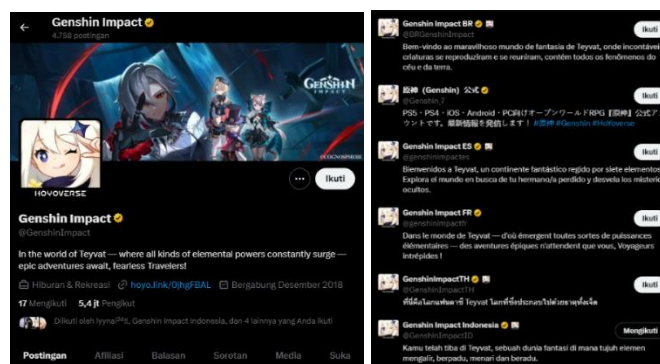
Genshin Impact
4.758 postingan

GENSHIN IMPACT

@COGNOSPHERE

HOYOVERSE

Ikuti

Genshin Impact
@GenshinImpact

In the world of Teyvat — where all kinds of elemental powers constantly surge — epic adventures await, fearless Travelers!

Hiburan & Rekreasi hoyo.link/0jhgFBAL Bergabung Desember 2018

17 Mengikuti 5,4 jt Pengikut

Diikuti oleh Iyyna, Genshin Impact Indonesia, dan 4 lainnya yang Anda ikuti

Postingan Afiliasi Balasan Sorotan Media Suka

Genshin Impact BR
@BRGenshinImpact
Ikuti
Bem-vindo ao maravilhoso mundo de fantasia de Teyvat, onde incontáveis criaturas se reproduziram e se reuniram, contém todos os fenômenos do céu e da terra.

原神 (Genshin) 公式
@Genshin_7
Ikuti
PS5・PS4・iOS・Android・PC向けオープンワールドRPG『原神』公式アカウントです。最新情報を発信します！ #原神 #Genshin #HoYoverse

Genshin Impact ES
@genshinimpactes
Ikuti
Bienvenidos a Teyvat, un continente fantástico regido por siete elementos. Explora el mundo en busca de tu hermano/a perdido y desvela los misterios ocultos.

Genshin Impact FR
@genshinimpactfr
Ikuti
Dans le monde de Teyvat — d'où émergent toutes sortes de puissances élémentaires — des aventures épiques n'attendent que vous, Voyageurs intrépides !

GenshinImpactTH
@GenshinImpactTH
Ikuti
ที่นี่คือโลกแฟนตาซี Teyvat ไอเท่ที่ยิ่งประกอบไปด้วยธาตุทั้งเจ็ด

Genshin Impact Indonesia
@GenshinImpactID
Mengikuti
Kamu telah tiba di Teyvat, sebuah dunia fantasi di mana tujuh elemen mengalir, berpadu, menari dan berada.